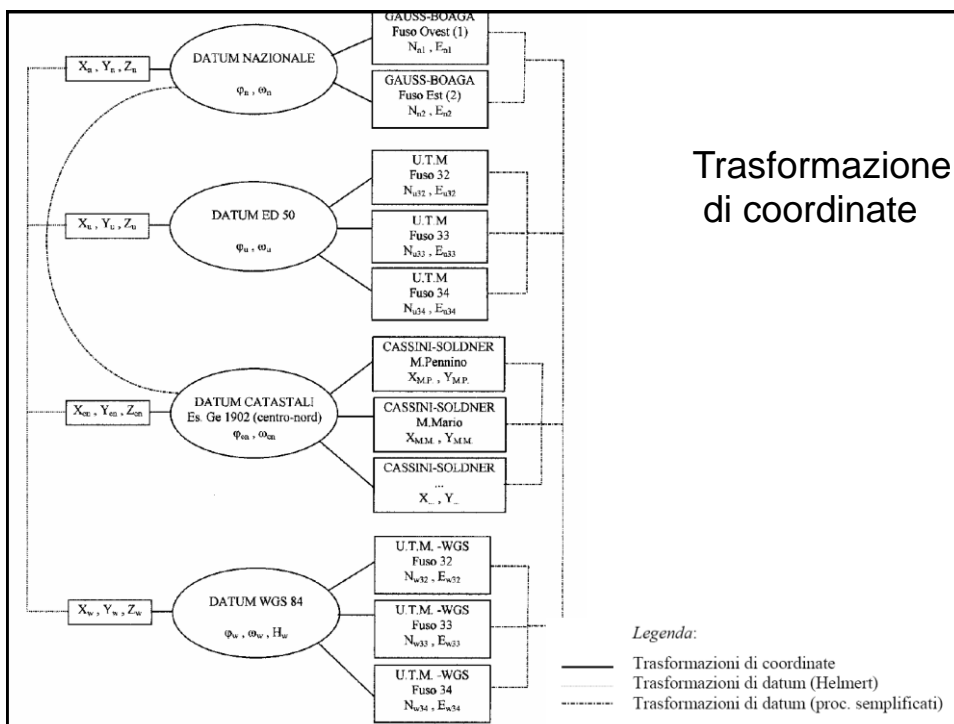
Trasformazione di coordinate

$X_n$ , $Y_n$ , $Z_n$

DATUM NAZIONALE

$\varphi_n$ , $\omega_n$

GAUSS-BOAGA
Fuso Ovest (1)
$N_{n1}$ , $E_{n1}$

GAUSS-BOAGA
Fuso Est (2)
$N_{n2}$ , $E_{n2}$

$X_u$ , $Y_u$ , $Z_u$

DATUM ED 50

$\varphi_u$ , $\omega_u$

U.T.M
Fuso 32
$N_{u32}$ , $E_{u32}$

U.T.M
Fuso 33
$N_{u33}$ , $E_{u33}$

U.T.M
Fuso 34
$N_{u34}$ , $E_{u34}$

$X_{cn}$ , $Y_{cn}$ , $Z_{cn}$

DATUM CATASTALI
Es. Ge 1902 (centro-nord)
$\varphi_{cn}$ , $\omega_{cn}$

CASSINI-SOLDNER
M.Pennino
$X_{M.P.}$ , $Y_{M.P.}$

CASSINI-SOLDNER
M.Mario
$X_{M.M.}$ , $Y_{M.M.}$

CASSINI-SOLDNER
...
$X_{\_}$ , $Y_{\_}$

$X_w$ , $Y_w$ , $Z_w$

DATUM WGS 84

$\varphi_w$ , $\omega_w$ , $H_w$

U.T.M. -WGS
Fuso 32
$N_{w32}$ , $E_{w32}$

U.T.M. -WGS
Fuso 33
$N_{w33}$ , $E_{w33}$

U.T.M. -WGS
Fuso 34
$N_{w34}$ , $E_{w34}$

Legenda:
Trasformazioni di coordinate
Trasformazioni di datum (Helmert)
Trasformazioni di datum (proc. semplificati)